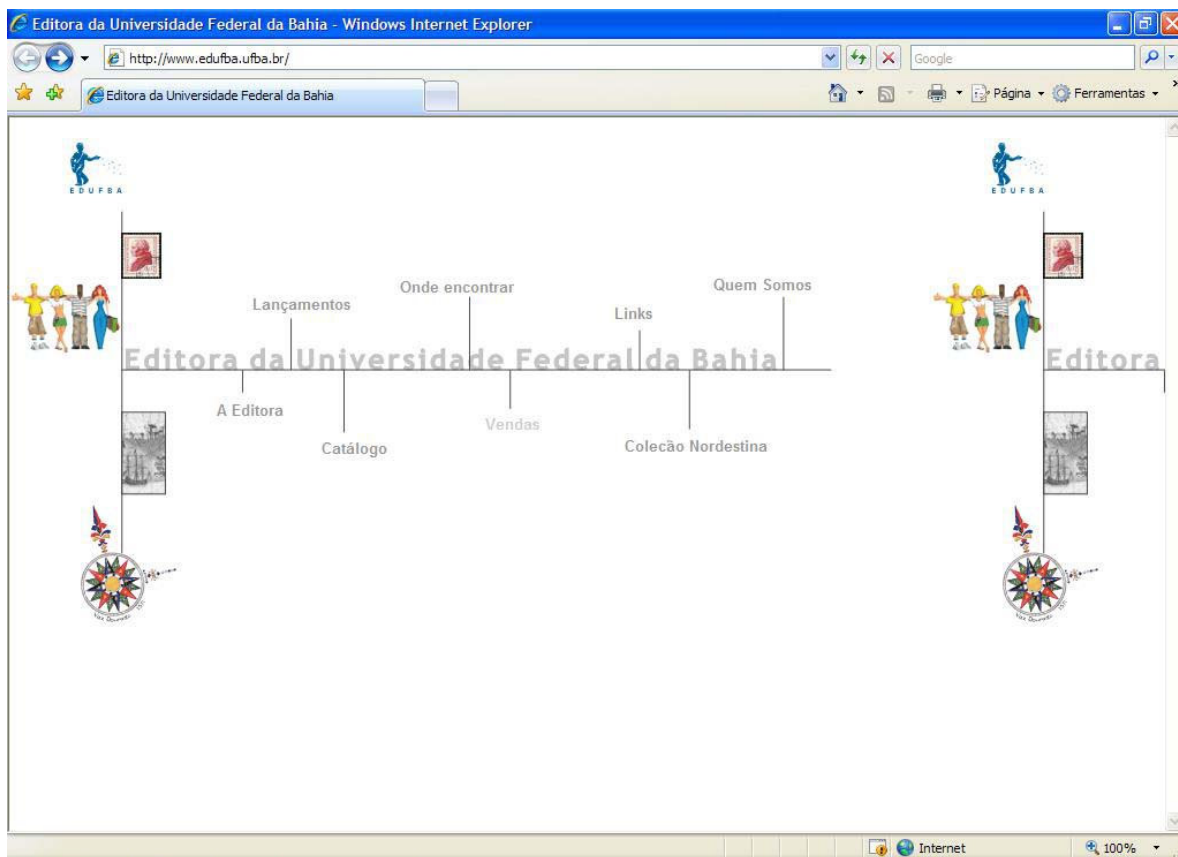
Editora da Universidade Federal da Bahia - Windows Internet Explorer

http://www.edufba.ufba.br/

Google

Editora da Universidade Federal da Bahia

Página Ferramentas

EDUFBA

Onde encontrar

Quem Somos

Lançamentos

Links

Editora da Universidade Federal da Bahia

A Editora

Vendas

Catálogo

Colecão Nordestina

EDUFBA

Editora

Internet

100%